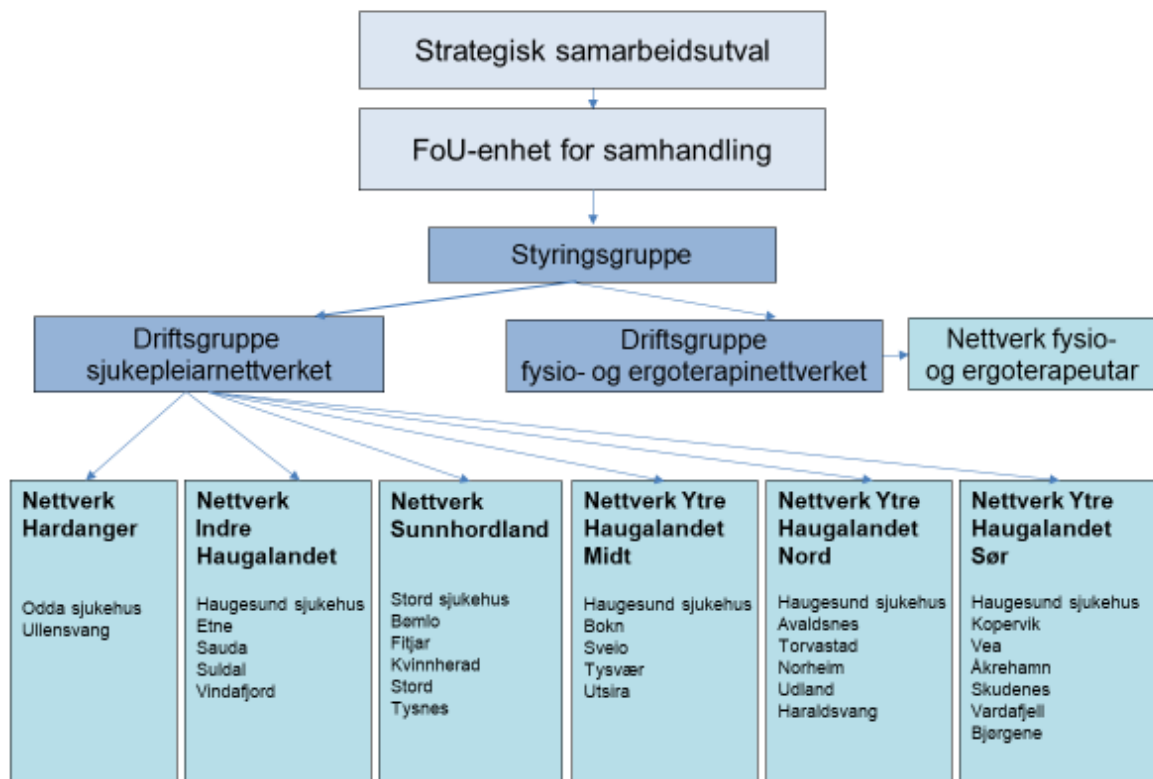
Strategisk samarbeidsutval

FoU-enhet for samhandling

Styringsgruppe

Driftsgruppe sjukepleiarnettverket

Driftsgruppe fysio- og ergoterapinettverket

Nettverk fysio- og ergoterapeutar

Nettverk Hardanger

Odda sjukehus
Ullensvang

Nettverk Indre Haugalandet

Haugesund sjukehus
Etne
Sauda
Suldal
Vindafjord

Nettverk Sunnhordland

Stord sjukehus
Bømlo
Fitjar
Kvinnherad
Stord
Tysnes

Nettverk Ytre Haugalandet Midt

Haugesund sjukehus
Bokn
Sveio
Tysvær
Utsira

Nettverk Ytre Haugalandet Nord

Haugesund sjukehus
Avaldsnes
Torvastad
Norheim
Udland
Haraldsvang

Nettverk Ytre Haugalandet Sør

Haugesund sjukehus
Kopervik
Vea
Åkrehamn
Skudenes
Vardafjell
Bjørgene